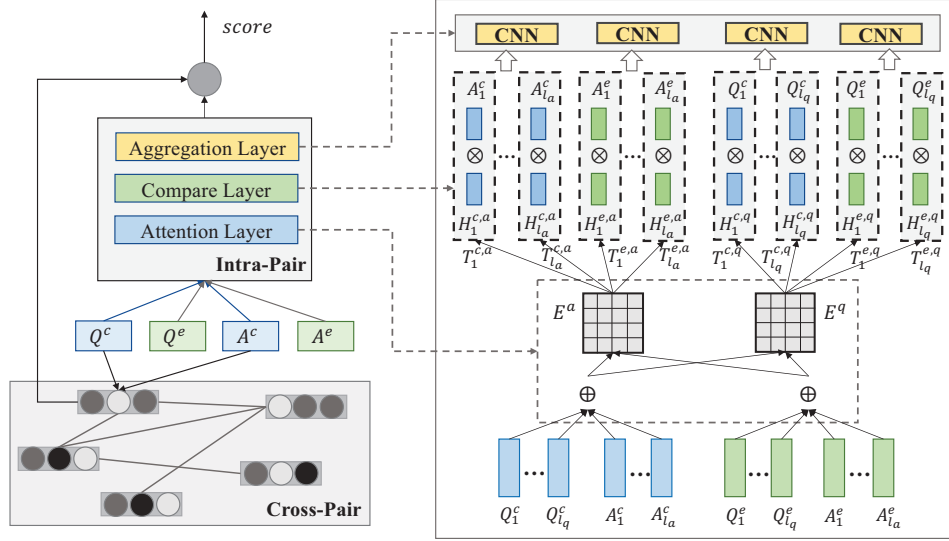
score

Aggregation Layer

Compare Layer

Attention Layer

Intra-Pair

$Q^c$ $Q^e$ $A^c$ $A^e$

Cross-Pair

CNN CNN CNN CNN

$A_1^c$ $A_{l_a}^c$ $A_1^e$ $A_{l_a}^e$ $Q_1^c$ $Q_{l_q}^c$ $Q_1^e$ $Q_{l_q}^e$

$\otimes$ $\otimes$ $\otimes$ $\otimes$ $\otimes$ $\otimes$ $\otimes$ $\otimes$

$H_1^{c,a}$ $H_{l_a}^{c,a}$ $H_1^{e,a}$ $H_{l_a}^{e,a}$ $H_1^{c,q}$ $H_{l_q}^{c,q}$ $H_1^{e,q}$ $H_{l_q}^{e,q}$

$T_1^{c,a}$ $T_{l_a}^{c,a}$ $T_1^{e,a}$ $T_{l_a}^{e,a}$ $T_1^{c,q}$ $T_{l_q}^{c,q}$ $T_1^{e,q}$ $T_{l_q}^{e,q}$

$E^a$ $E^q$

$\oplus$ $\oplus$

$Q_1^c$ $Q_{l_q}^c$ $A_1^c$ $A_{l_a}^c$ $Q_1^e$ $Q_{l_q}^e$ $A_1^e$ $A_{l_a}^e$